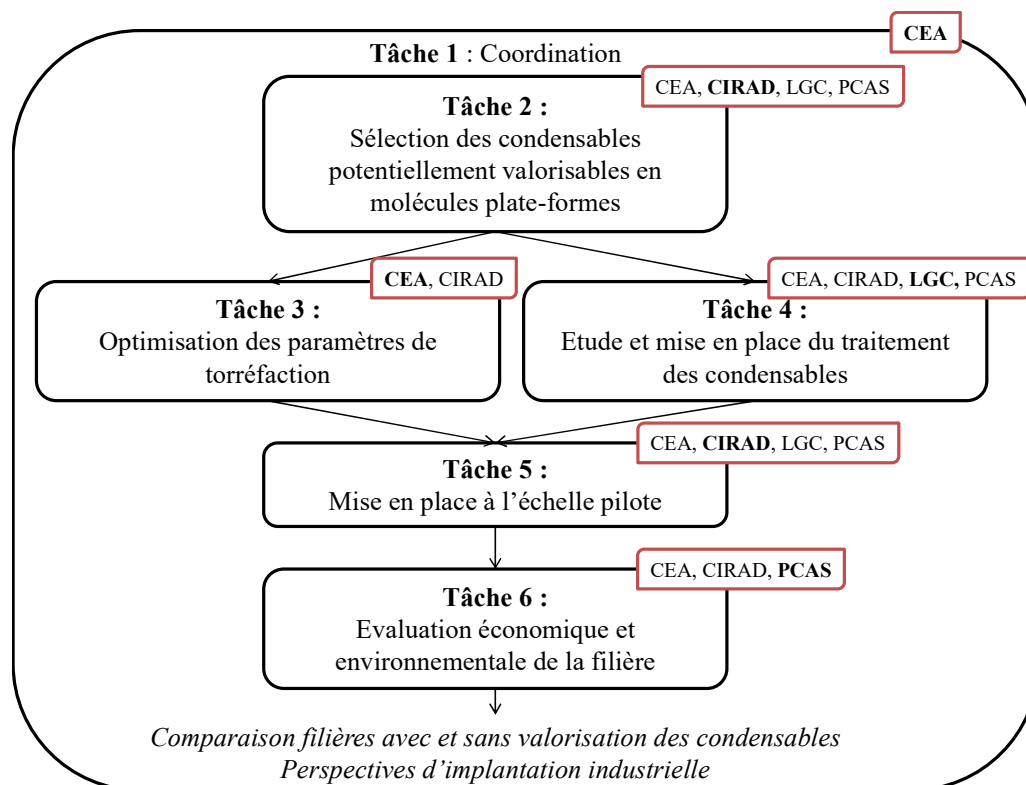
CEA

Tâche 1 : Coordination

CEA, CIRAD, LGC, PCAS

Tâche 2 :
Sélection des condensables potentiellement valorisables en molécules plate-formes

CEA, CIRAD

Tâche 3 :
Optimisation des paramètres de torréfaction

CEA, CIRAD, LGC, PCAS

Tâche 4 :
Etude et mise en place du traitement des condensables

CEA, CIRAD, LGC, PCAS

Tâche 5 :
Mise en place à l'échelle pilote

CEA, CIRAD, PCAS

Tâche 6 :
Evaluation économique et environnementale de la filière

Comparaison filières avec et sans valorisation des condensables
Perspectives d'implantation industrielle